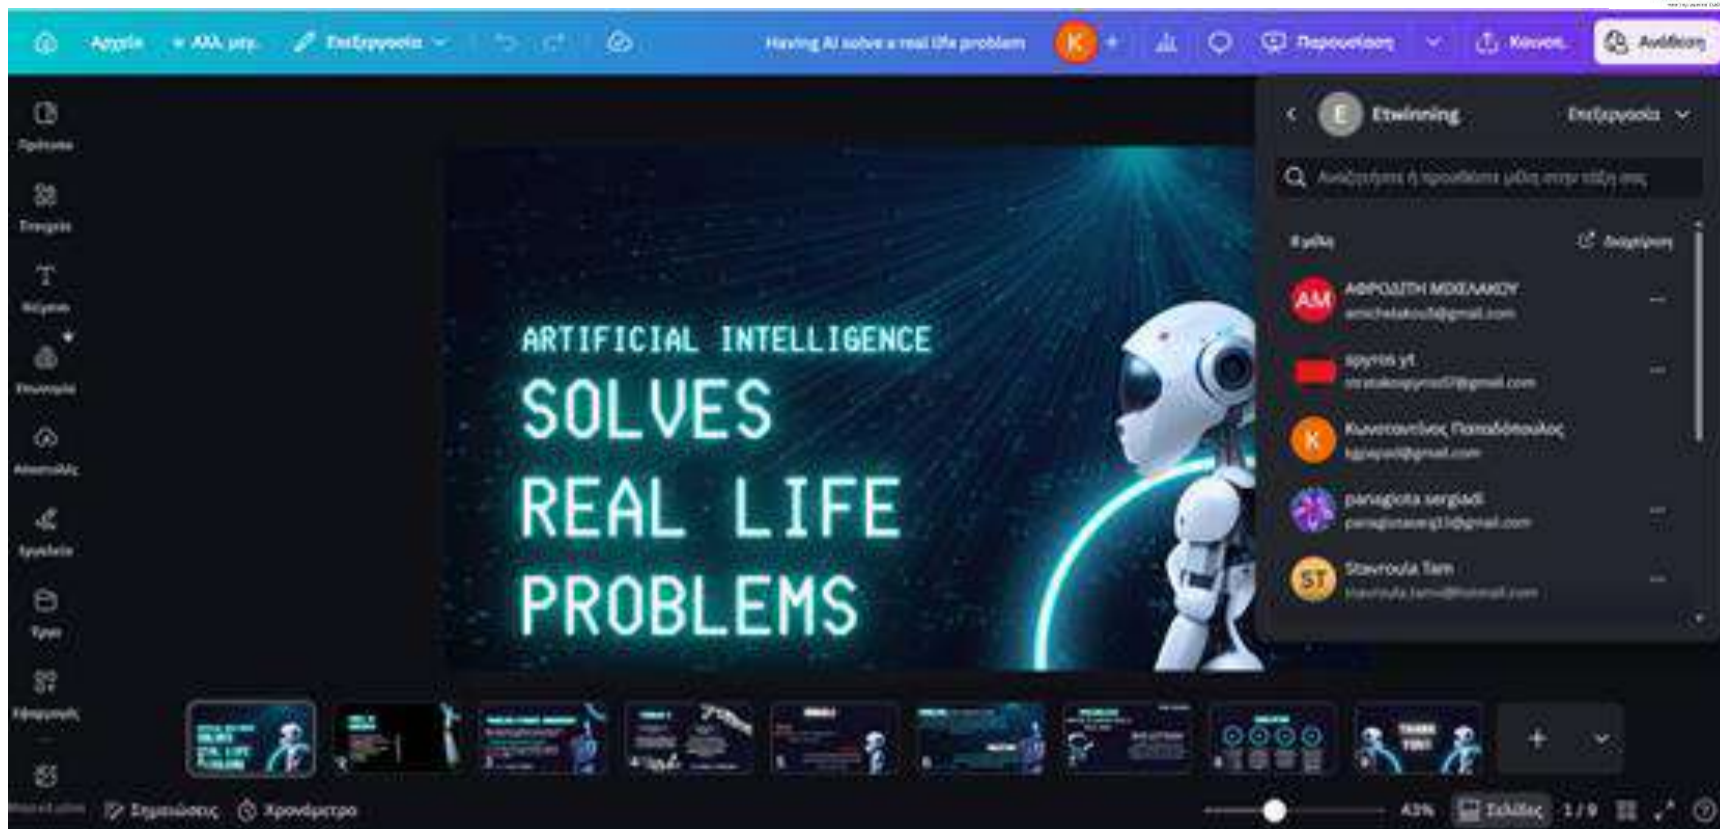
Αρχική
Αλλ. μεγ.
Επεξεργασία
Having AI solve a real life problem
K
Παρουσίαση
Κοινοπ.
Ανάθεση

Πρότυπα
Στοιχεία
Κείμενο
Επωνυμία
Αποστολές
Εργαλεία
Έργα
Εφαρμογές

ARTIFICIAL INTELLIGENCE
SOLVES
REAL LIFE
PROBLEMS

E
Etwinning
Επεξεργασία
Αναζητήστε ή προσθέστε μέλη στην ομάδα σας
Μέλη
Διαχείριση
AM
ΑΦΡΟΔΙΤΗ ΜΙΧΕΛΑΚΟΥ
amichelakou@gmail.com
spyros yt
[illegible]@gmail.com
K
Κωνσταντίνος Παπαδόπουλος
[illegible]@gmail.com
panagiota sergiadi
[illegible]@gmail.com
ST
Stavroula Tsm
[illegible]

Σημειώσεις
Χρονόμετρο
43%
Σελίδες
1 / 9